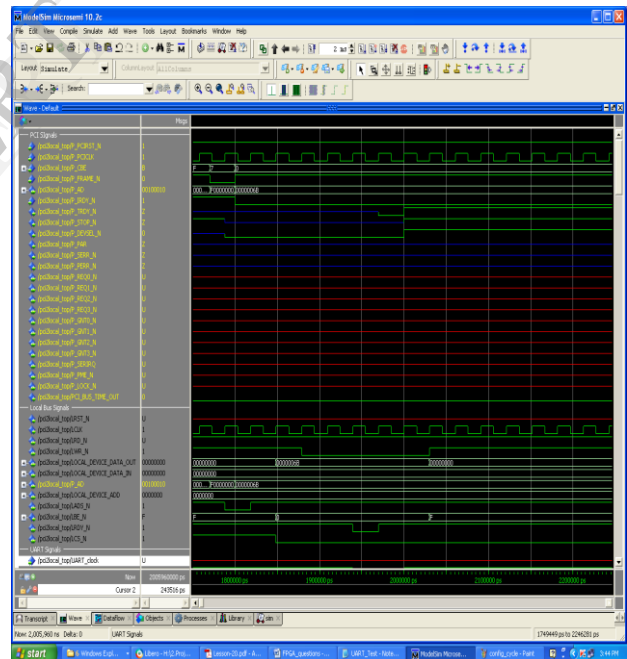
ModelSim Microsemi 10.2c

File Edit View Compile Simulate Add Wave Tools Layout Bookmarks Window Help

Layout Simulate

ColumnLayout AllColumns

Search:

Wave - Default

Msgs

PCI Signals
/pci2local_top/P_PCIRST_N 1
/pci2local_top/P_PCICLK 1
/pci2local_top/P_CBE 0
/pci2local_top/P_FRAME_N 0
/pci2local_top/P_AD 00100010
/pci2local_top/P_IRDY_N 1
/pci2local_top/P_TRDY_N Z
/pci2local_top/P_STOP_N Z
/pci2local_top/P_DEVSEL_N 0
/pci2local_top/P_PAR Z
/pci2local_top/P_SERR_N Z
/pci2local_top/P_PERR_N Z
/pci2local_top/P_REQ0_N U
/pci2local_top/P_REQ1_N U
/pci2local_top/P_REQ2_N U
/pci2local_top/P_REQ3_N U
/pci2local_top/P_GNT0_N U
/pci2local_top/P_GNT1_N U
/pci2local_top/P_GNT2_N U
/pci2local_top/P_GNT3_N U
/pci2local_top/P_SERIRQ U
/pci2local_top/P_PME_N U
/pci2local_top/P_LOCK_N U
/pci2local_top/PCI_BUS_TIME_OUT U
Local Bus Signals
/pci2local_top/LRST_N U
/pci2local_top/LCLK 1
/pci2local_top/LRD_N U
/pci2local_top/LWR_N 1
/pci2local_top/LOCAL_DEVICE_DATA_OUT 00000000
/pci2local_top/LOCAL_DEVICE_DATA_IN 00000000
/pci2local_top/P_AD 00100010
/pci2local_top/LOCAL_DEVICE_ADD 0000000
/pci2local_top/LADS_N 1
/pci2local_top/LBE_N F
/pci2local_top/LRDY_N 1
/pci2local_top/LCS_N 1
UART Signals
/pci2local_top/UART_clock U

F 2 0
000... F0000000 20000068
00000000 00000068 20000068
00000000
000... F0000000 20000068
000000
F 0 F

Now 2005960000 ps
Cursor 2 243516 ps
1800000 ps 1900000 ps 2000000 ps 2100000 ps 2200000 ps

Transcript Wave Dataflow Objects Processes Library sim

Now: 2,005,960 ns Delta: 0 UART Signals 1749449 ps to 2246281 ps

start Windows Expl... Libero - H:\2.Proj... Lesson-20.pdf - A... FPGA_questions -... UART_Test - Note... ModelSim Microse... config_cycle - Paint 3:44 PM